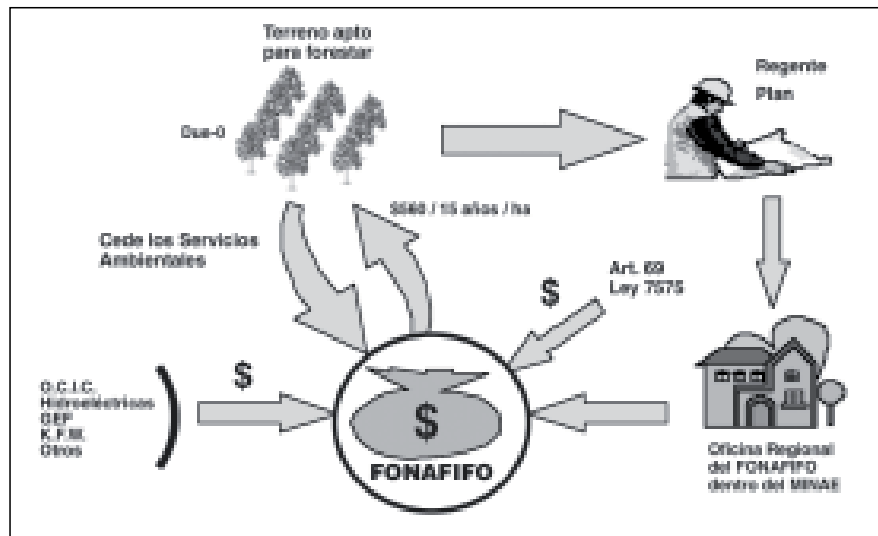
Terreno apto para forestar

Due-o

Regente
Plan

$560 / 15 años / ha

Cede los Servicios Ambientales

Art. 69
Ley 7575

$

$

O.C.I.C.
Hidroeléctricas
GEF
K.F.W.
Otros

$

FONAFIFO

Oficina Regional del FONAFIFO dentro del MINAE